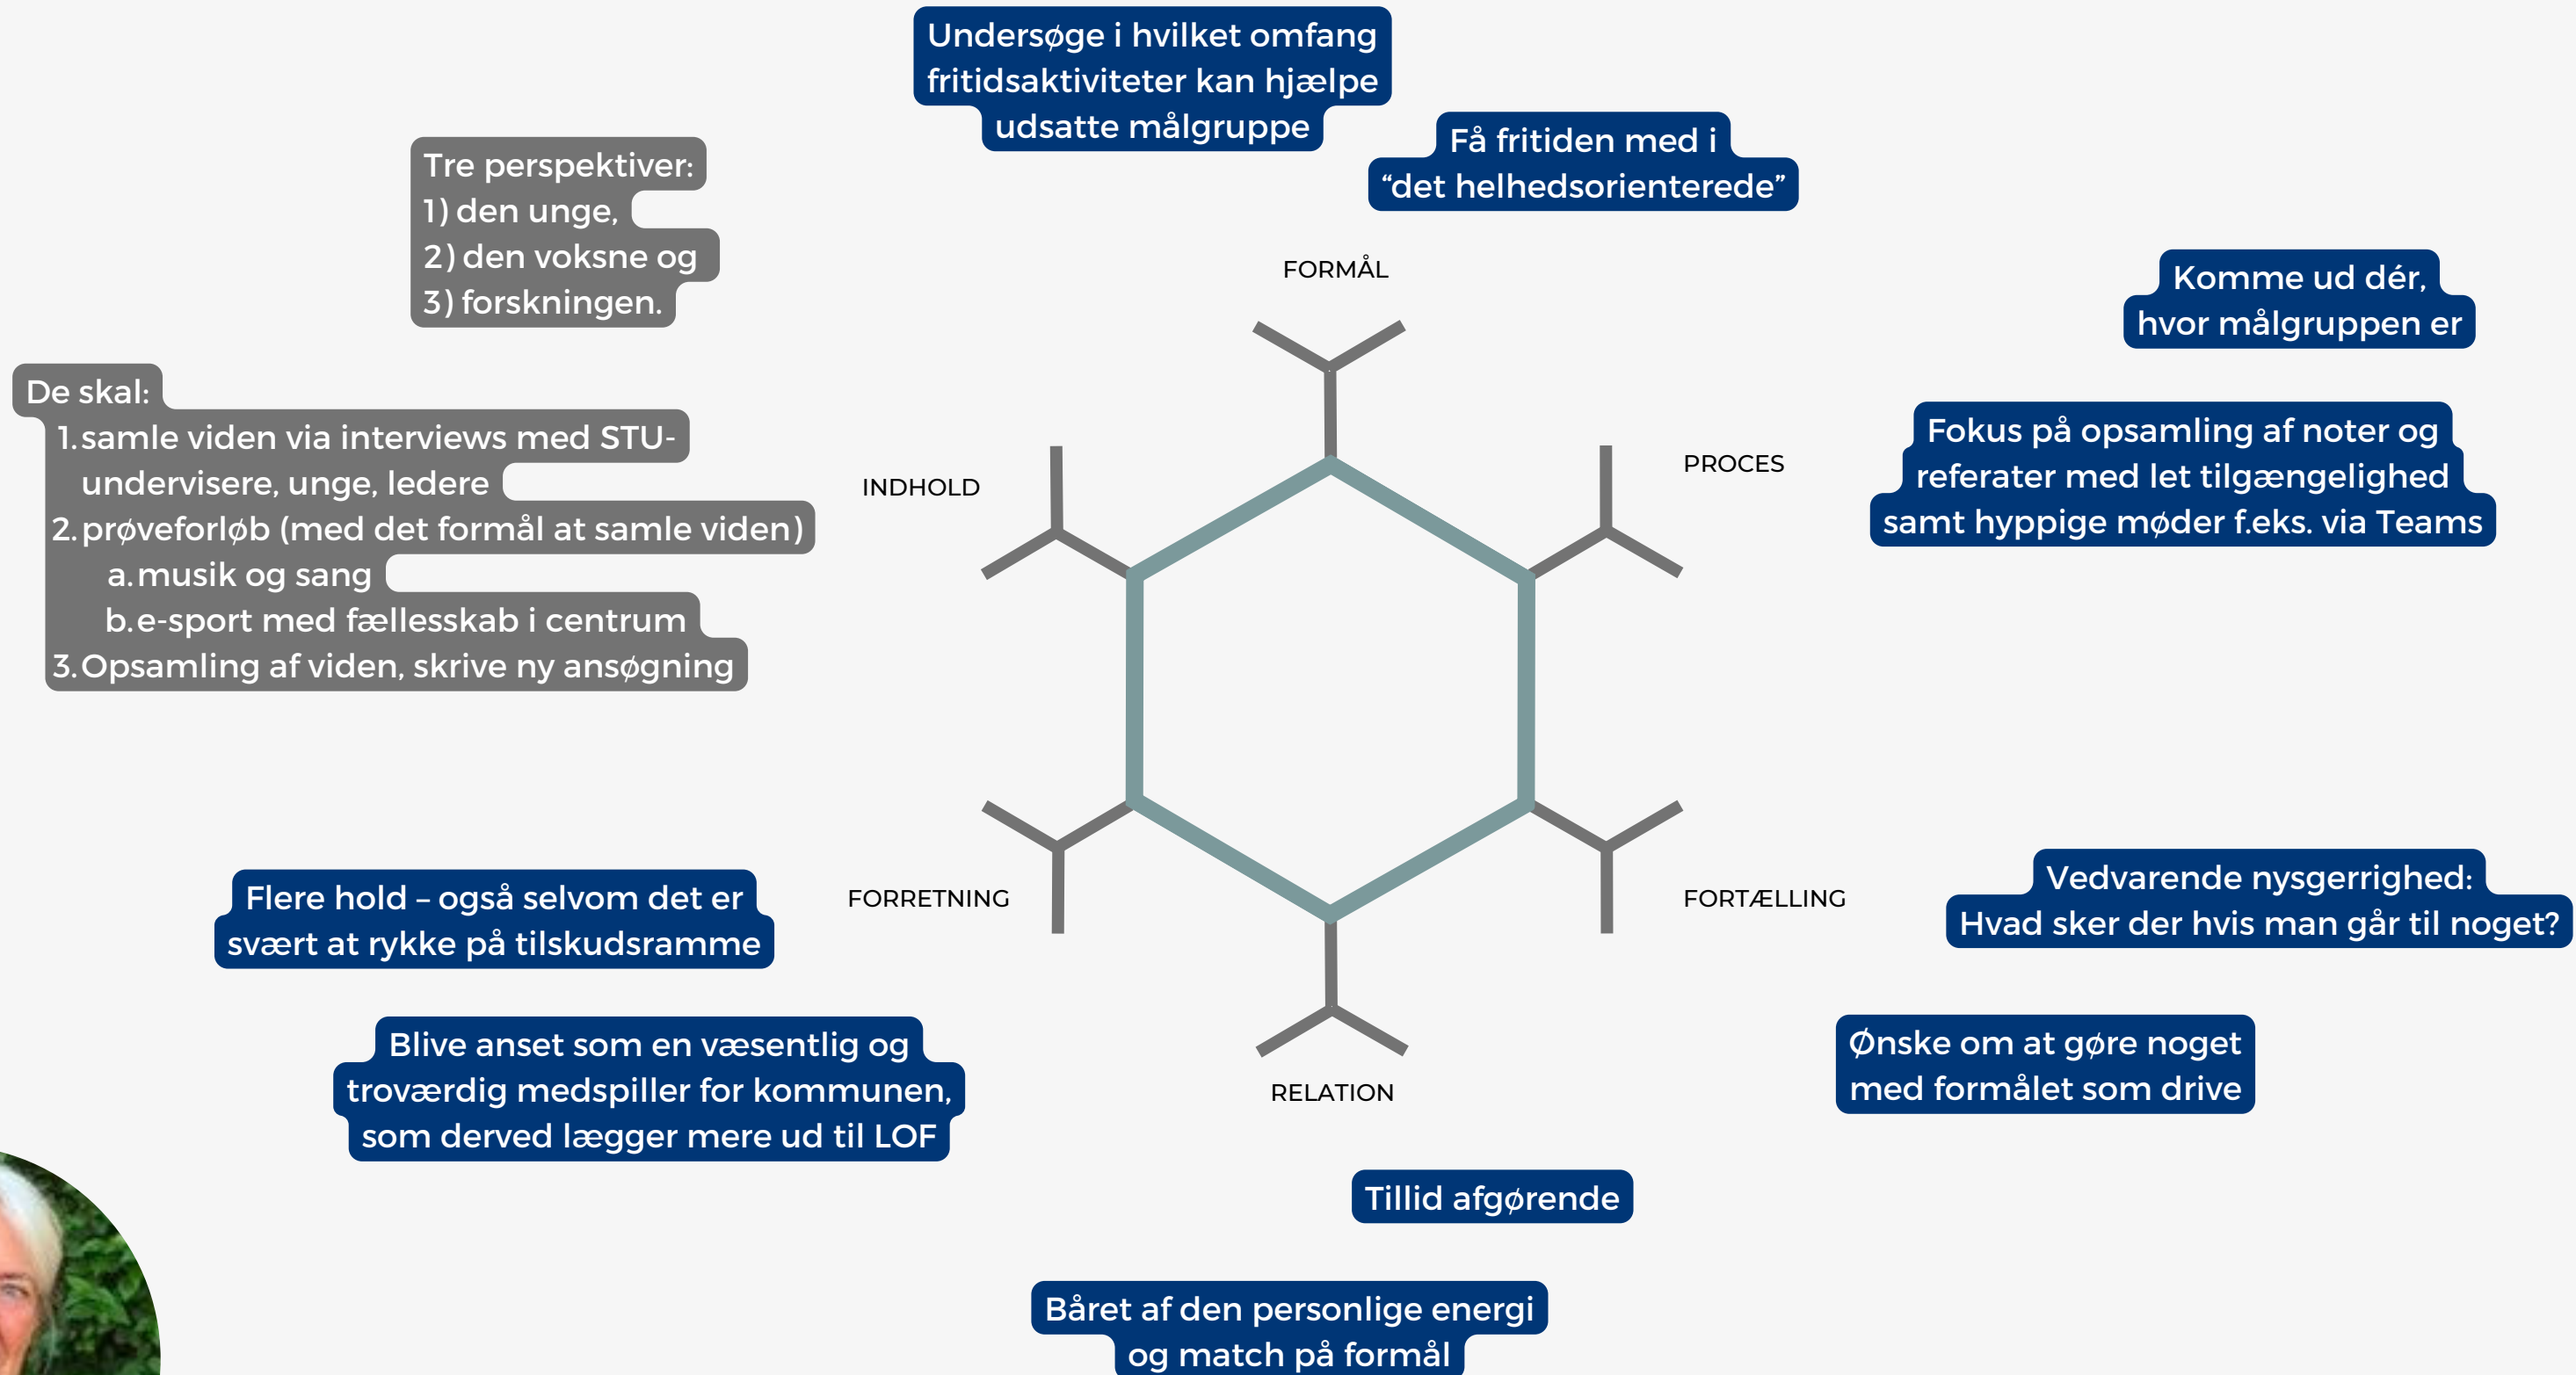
Undersøge i hvilket omfang fritidsaktiviteter kan hjælpe udsatte målgruppe

Få fritiden med i "det helhedsorienterede"

Tre perspektiver:
1) den unge,
2) den voksne og
3) forskningen.

FORMÅL

Komme ud dér, hvor målgruppen er

De skal:
1. samle viden via interviews med STU-undervisere, unge, ledere
2. prøveforløb (med det formål at samle viden)
a. musik og sang
b. e-sport med fællesskab i centrum
3. Opsamling af viden, skrive ny ansøgning

INDHOLD

PROCES

Fokus på opsamling af noter og referater med let tilgængelighed samt hyppige møder f.eks. via Teams

FORRETNING

FORTÆLLING

Flere hold – også selvom det er svært at rykke på tilskudsramme

Vedvarende nysgerrighed: Hvad sker der hvis man går til noget?

Blive anset som en væsentlig og troværdig medspiller for kommunen, som derved lægger mere ud til LOF

RELATION

Ønske om at gøre noget med formålet som drive

Tillid afgørende

Båret af den personlige energi og match på formål